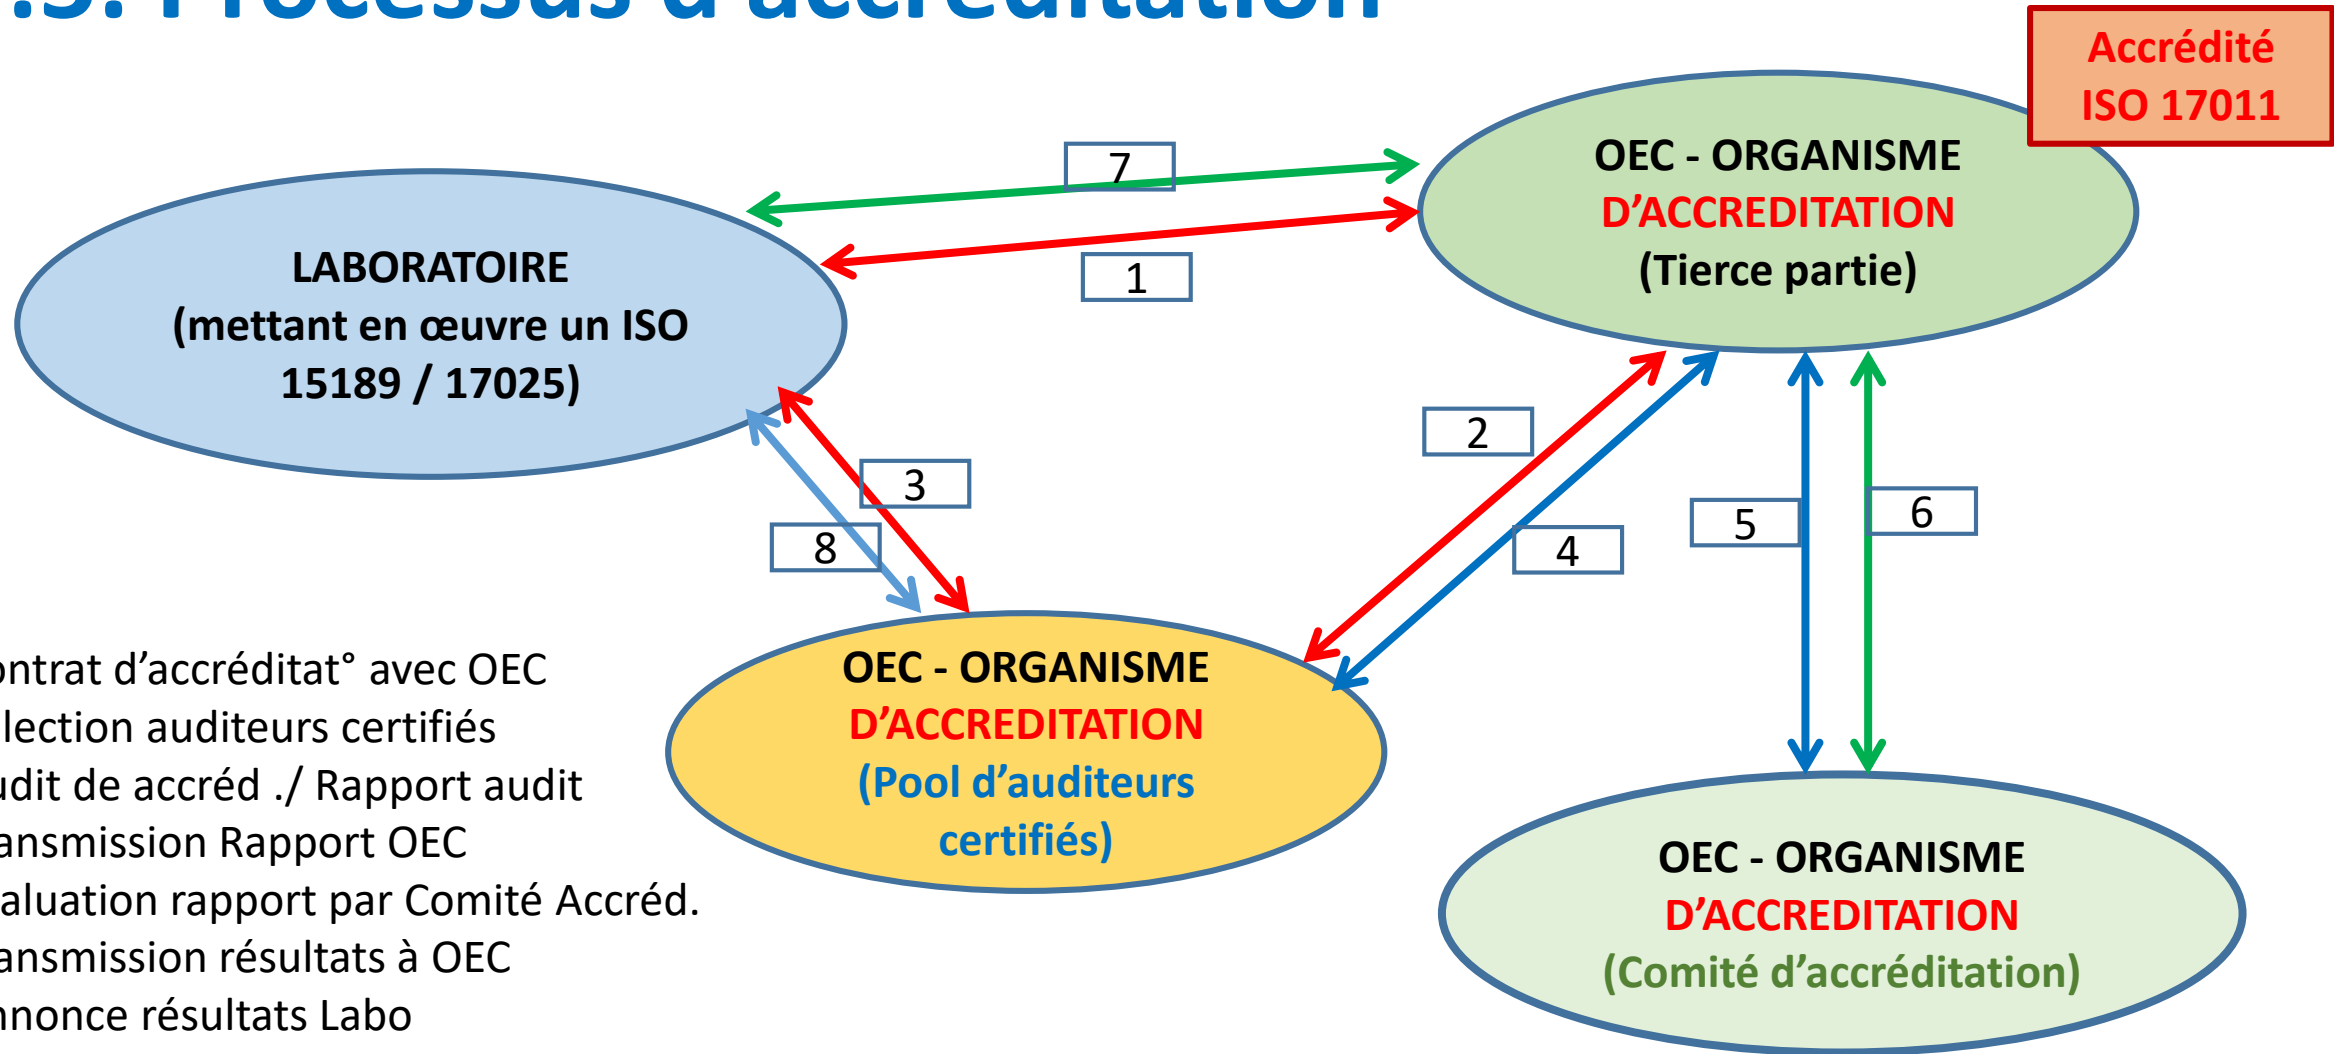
.3. Processus d'accréditation

Accrédité ISO 17011

OEC - ORGANISME D'ACCREDITATION (Tierce partie)

7

1

LABORATOIRE (mettant en œuvre un ISO 15189 / 17025)

2

3

8

4

5

6

OEC - ORGANISME D'ACCREDITATION (Pool d'auditeurs certifiés)

OEC - ORGANISME D'ACCREDITATION (Comité d'accréditation)

ontrat d'accréditat° avec OEC
lection auditeurs certifiés
udit de accréd ./ Rapport audit
ansmission Rapport OEC
aluation rapport par Comité Accréd.
ansmission résultats à OEC
nnonce résultats Labo